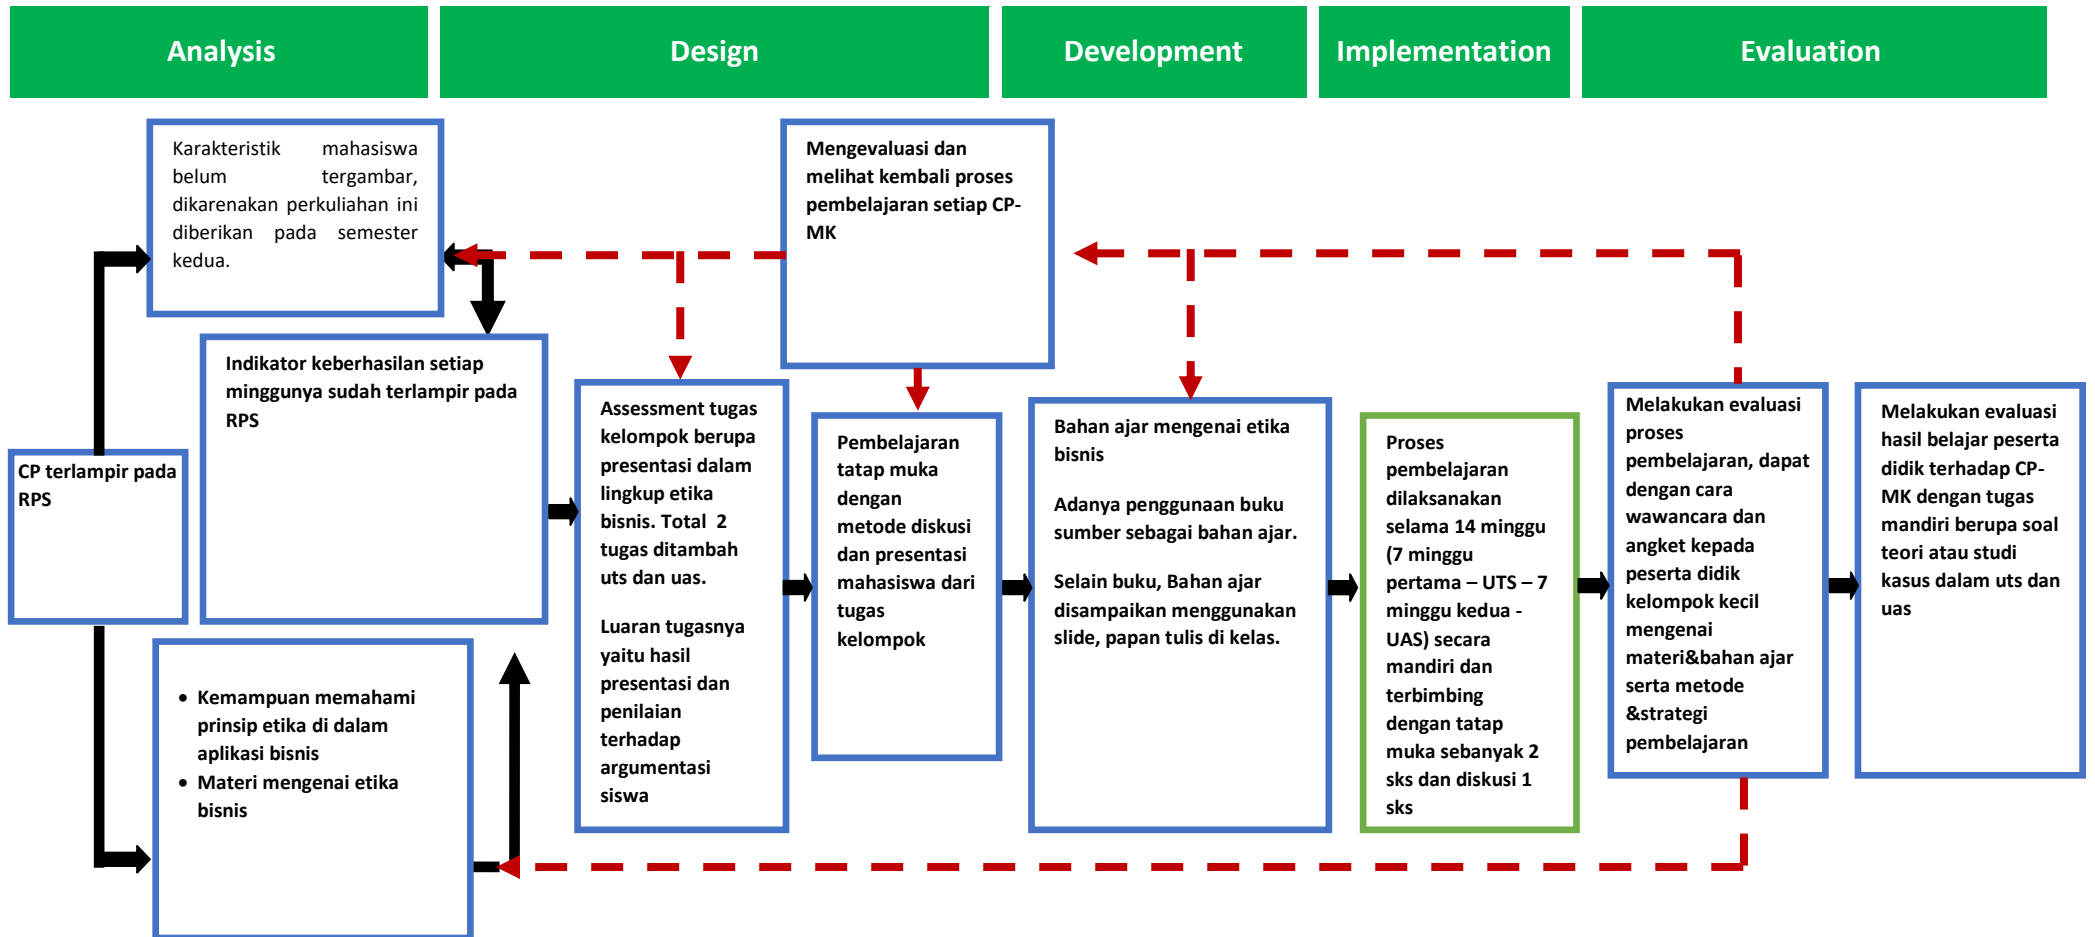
Analysis

Design

Development

Implementation

Evaluation

Karakteristik mahasiswa belum tergambar, dikarenakan perkuliahan ini diberikan pada semester kedua.

Mengevaluasi dan melihat kembali proses pembelajaran setiap CP-MK

Indikator keberhasilan setiap minggunya sudah terlampir pada RPS

CP terlampir pada RPS

Assessment tugas kelompok berupa presentasi dalam lingkup etika bisnis. Total 2 tugas ditambah uts dan uas.

Luaran tugasnya yaitu hasil presentasi dan penilaian terhadap argumentasi siswa

Pembelajaran tatap muka dengan metode diskusi dan presentasi mahasiswa dari tugas kelompok

Bahan ajar mengenai etika bisnis

Adanya penggunaan buku sumber sebagai bahan ajar.

Selain buku, Bahan ajar disampaikan menggunakan slide, papan tulis di kelas.

Proses pembelajaran dilaksanakan selama 14 minggu (7 minggu pertama – UTS – 7 minggu kedua - UAS) secara mandiri dan terbimbing dengan tatap muka sebanyak 2 sks dan diskusi 1 sks

Melakukan evaluasi proses pembelajaran, dapat dengan cara wawancara dan angket kepada peserta didik kelompok kecil mengenai materi&bahan ajar serta metode &strategi pembelajaran

Melakukan evaluasi hasil belajar peserta didik terhadap CP-MK dengan tugas mandiri berupa soal teori atau studi kasus dalam uts dan uas

• Kemampuan memahami prinsip etika di dalam aplikasi bisnis
• Materi mengenai etika bisnis